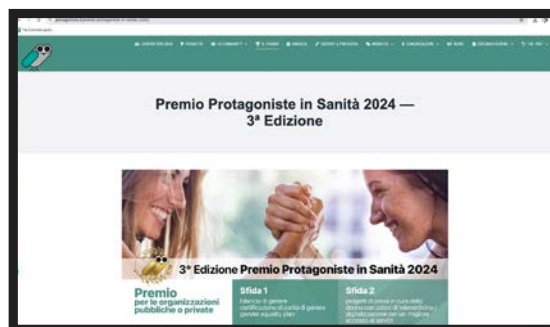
Premio Protagoniste in Sanità 2024 — 3ª Edizione

3ª Edizione Premio Protagoniste in Sanità 2024

Premio per le organizzazioni pubbliche o private

Sfida 1
bilancio di genere certificazione di parità di genere gender equality plan

Sfida 2
progetti di presa in cura delle donne con utilizzo di telemedicina / digitalizzazione per un migliore accesso ai servizi